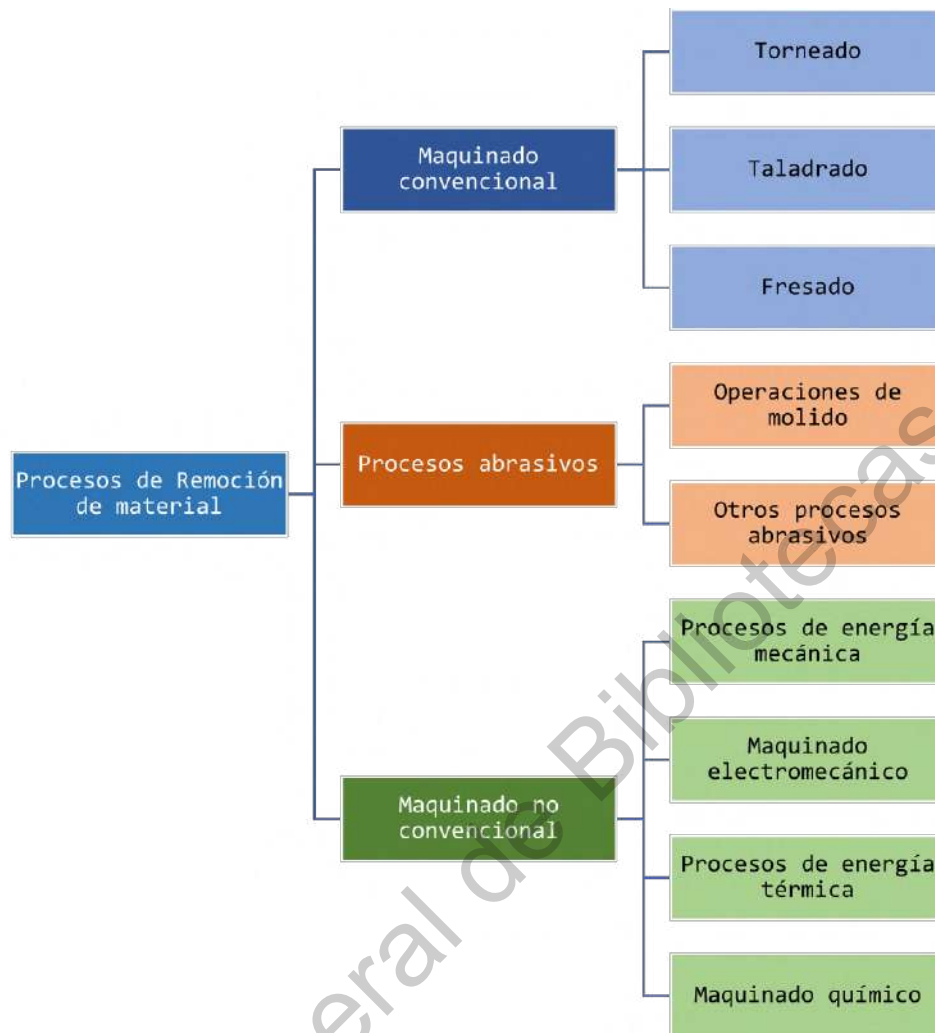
Procesos de Remoción de material

Maquinado convencional

Torneado

Taladrado

Fresado

Procesos abrasivos

Operaciones de molido

Otros procesos abrasivos

Maquinado no convencional

Procesos de energía mecánica

Maquinado electromecánico

Procesos de energía térmica

Maquinado químico

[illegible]eral de Bibliotecas